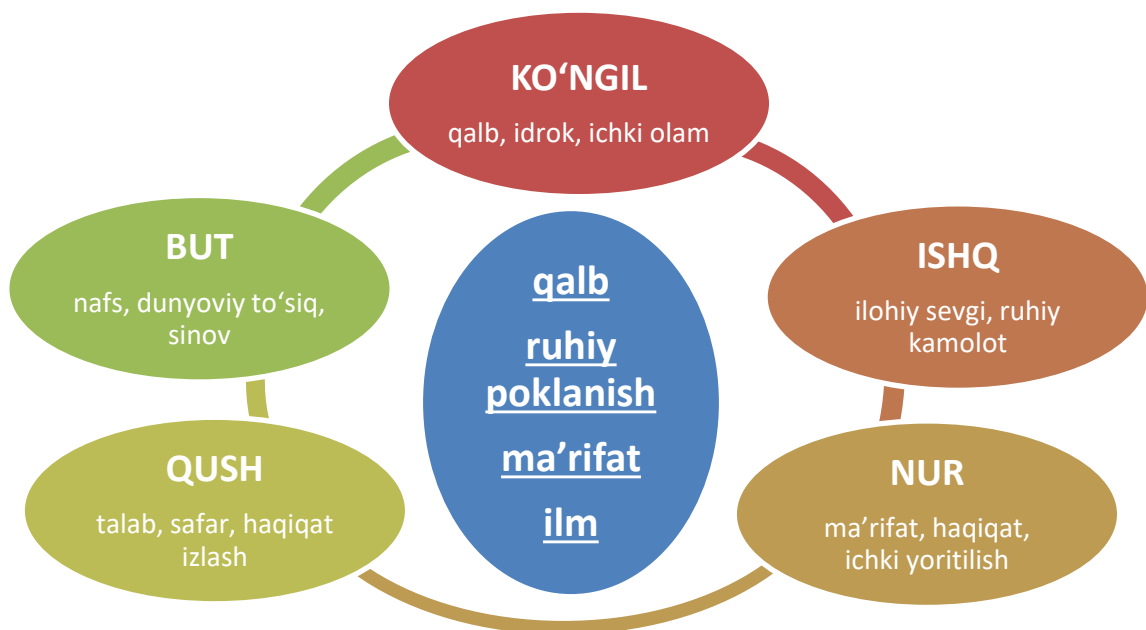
KOʻNGIL

qalb, idrok, ichki olam

ISHQ

ilohiy sevgi, ruhiy kamolot

NUR

maʼrifat, haqiqat, ichki yoritilish

QUSH

talab, safar, haqiqat izlash

BUT

nafs, dunyoviy toʻsiq, sinov

qalb

ruhiy poklanish

maʼrifat

ilm